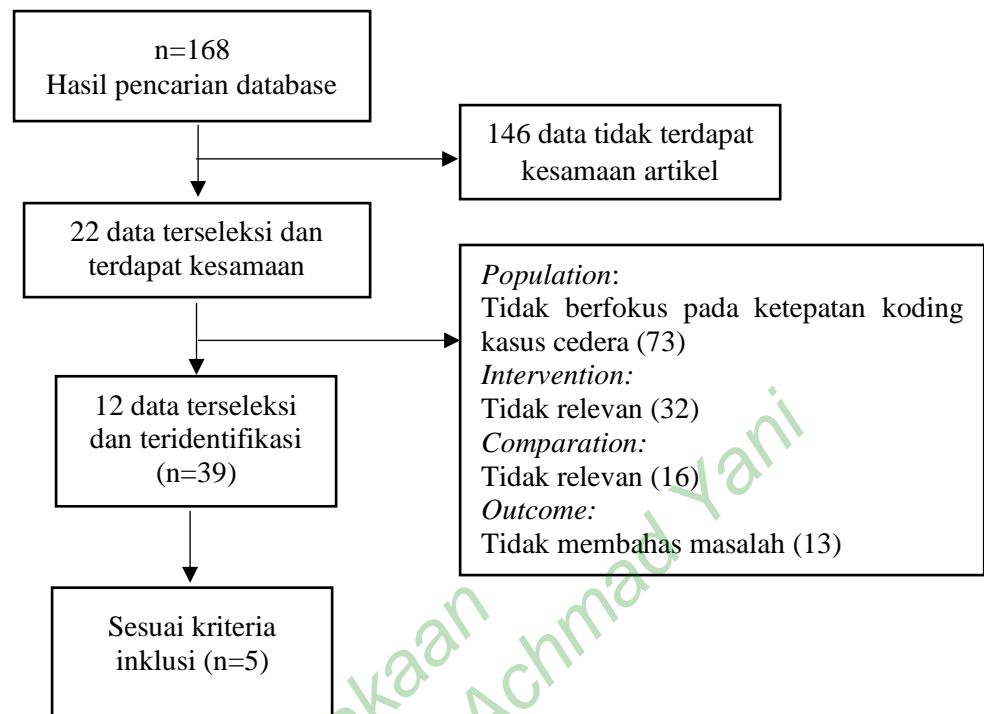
n=168
Hasil pencarian database

146 data tidak terdapat kesamaan artikel

22 data terseleksi dan terdapat kesamaan

*Population*:
Tidak berfokus pada ketepatan koding kasus cedera (73)
*Intervention:*
Tidak relevan (32)
*Comparation:*
Tidak relevan (16)
*Outcome:*
Tidak membahas masalah (13)

12 data terseleksi dan teridentifikasi (n=39)

Sesuai kriteria inklusi (n=5)

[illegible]kaan Achmad Yani